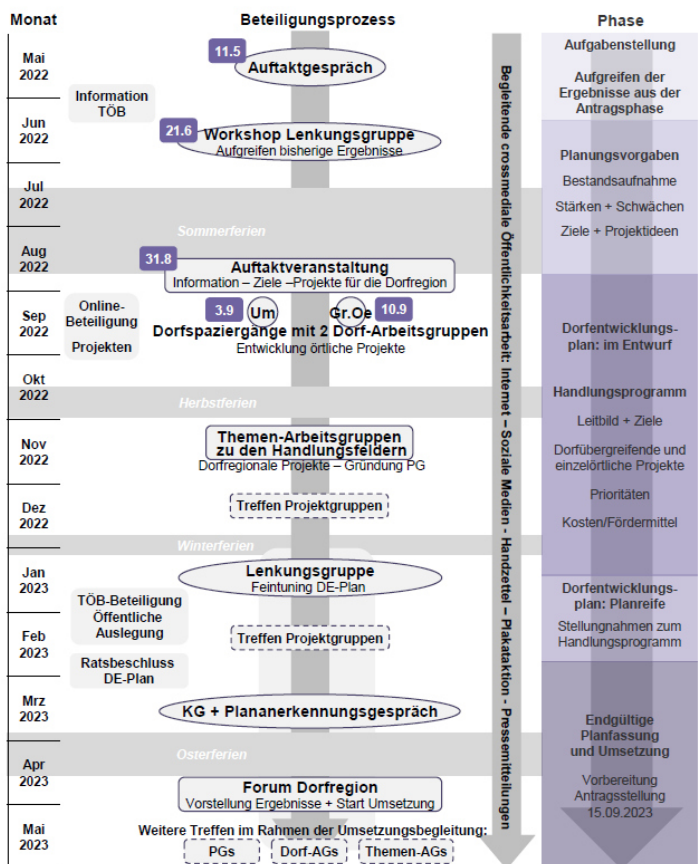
Monat

Beteiligungsprozess

Phase

Mai 2022

Jun 2022

Jul 2022

Aug 2022

Sep 2022

Okt 2022

Nov 2022

Dez 2022

Jan 2023

Feb 2023

Mrz 2023

Apr 2023

Mai 2023

11.5 Auftaktgespräch

Information TÖB

21.6 Workshop Lenkungsgruppe
Aufgreifen bisherige Ergebnisse

Sommerferien

31.8 Auftaktveranstaltung
Information – Ziele –Projekte für die Dorfregion

Online-Beteiligung Projekten

3.9 Um Gr.Oe 10.9
Dorfspaziergänge mit 2 Dorf-Arbeitsgruppen
Entwicklung örtliche Projekte

Herbstferien

Themen-Arbeitsgruppen zu den Handlungsfeldern
Dorfregionale Projekte – Gründung PG

Treffen Projektgruppen

Winterferien

Lenkungsgruppe
Feintuning DE-Plan

TÖB-Beteiligung Öffentliche Auslegung

Treffen Projektgruppen

Ratsbeschluss DE-Plan

KG + Plananerkennungsgespräch

Osterferien

Forum Dorfregion
Vorstellung Ergebnisse + Start Umsetzung

Weitere Treffen im Rahmen der Umsetzungsbegleitung:
PGs Dorf-AGs Themen-AGs

Begleitende crossmediale Öffentlichkeitsarbeit: Internet – Soziale Medien - Handzettel – Plakataktion - Pressemitteilungen

Aufgabenstellung

Aufgreifen der Ergebnisse aus der Antragsphase

Planungsvorgaben

Bestandsaufnahme

Stärken + Schwächen

Ziele + Projektideen

Dorfentwicklungs-plan: im Entwurf

Handlungsprogramm

Leitbild + Ziele

Dorfübergreifende und einzelörtliche Projekte

Prioritäten

Kosten/Fördermittel

Dorfentwicklungs-plan: Planreife

Stellungnahmen zum Handlungsprogramm

Endgültige Planfassung und Umsetzung

Vorbereitung Antragsstellung 15.09.2023